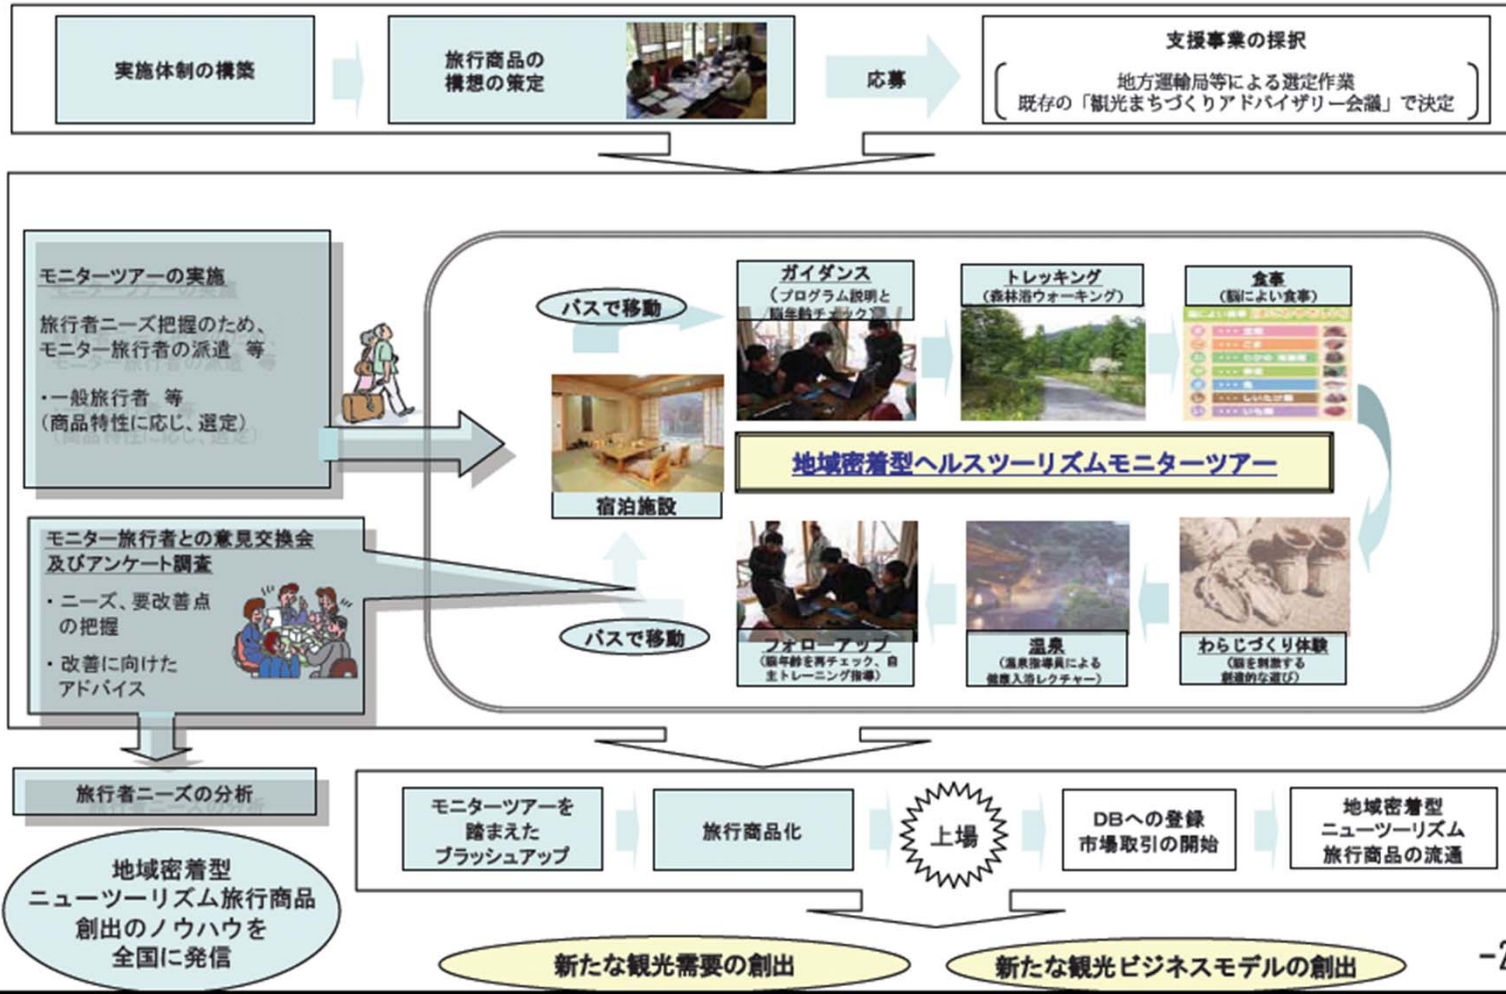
実施体制の構築

旅行商品の構想の策定

応募

支援事業の採択

地方運輸局等による選定作業
既存の「観光まちづくりアドバイザリー会議」で決定

モニターツアーの実施

旅行者ニーズ把握のため、モニター旅行者の派遣　等

・一般旅行者　等
（商品特性に応じ、選定）

モニター旅行者との意見交換会及びアンケート調査

・ニーズ、要改善点の把握

・改善に向けたアドバイス

バスで移動

ガイダンス
（プログラム説明と脳年齢チェック）

トレッキング
（森林浴ウォーキング）

食事
（脳によい食事）

宿泊施設

地域密着型ヘルスツーリズムモニターツアー

バスで移動

フォローアップ
（脳年齢を再チェック、自主トレーニング指導）

温泉
（温泉指導員による健康入浴レクチャー）

わらじづくり体験
（脳を刺激する創造的な遊び）

旅行者ニーズの分析

地域密着型ニューツーリズム旅行商品創出のノウハウを全国に発信

モニターツアーを踏まえたブラッシュアップ

旅行商品化

上場

DBへの登録
市場取引の開始

地域密着型ニューツーリズム旅行商品の流通

新たな観光需要の創出

新たな観光ビジネスモデルの創出

-2